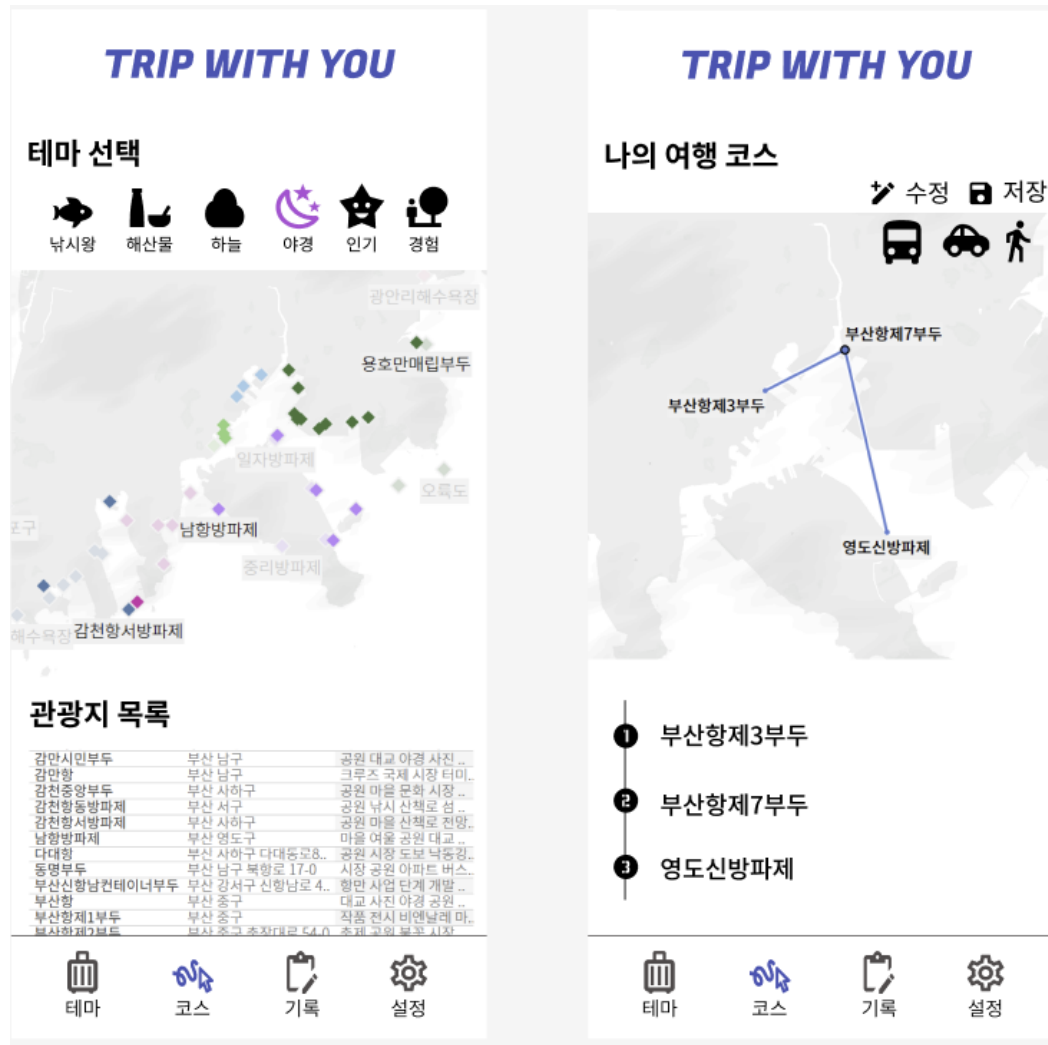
TRIP WITH YOU

테마 선택

낚시왕 해산물 하늘 야경 인기 경험

광안리해수욕장
용호만매립부두
일자방파제
오륙도
남항방파제
중리방파제
감천항서방파제
해수욕장

관광지 목록

| | | |
|---|---|---|
| 감만시민부두 | 부산 남구 | 공원 대교 야경 사진 .. |
| 감만항 | 부산 남구 | 크루즈 국제 시장 터미.. |
| 감천중앙부두 | 부산 사하구 | 공원 마을 문화 시장 .. |
| 감천항동방파제 | 부산 서구 | 공원 낚시 산책로 섬 .. |
| 감천항서방파제 | 부산 사하구 | 공원 낚시 산책로 전망.. |
| 남항방파제 | 부산 영도구 | 마을 여울 공원 대교 .. |
| 다대항 | 부산 사하구 다대동로8.. | 공원 시장 도보 낙동강.. |
| 동명부두 | 부산 남구 북항로 17-0 | 시장 공원 아파트 버스.. |
| 부산신항남컨테이너부두 | 부산 강서구 신항남로 4.. | 항만 사업 단계 개발 .. |
| 부산항 | 부산 중구 | 대교 사진 야경 공원 .. |
| 부산항제1부두 | 부산 중구 | 작품 전시 비엔날레 마.. |
| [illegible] | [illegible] | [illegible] |

테마 코스 기록 설정

TRIP WITH YOU

나의 여행 코스

수정 저장

부산항제7부두
부산항제3부두
영도신방파제

1 부산항제3부두
2 부산항제7부두
3 영도신방파제

테마 코스 기록 설정